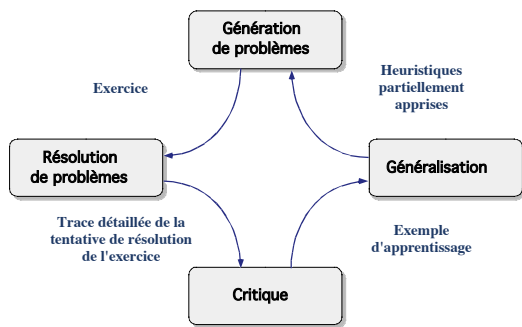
Génération de problèmes

Exercice

Heuristiques partiellement apprises

Résolution de problèmes

Généralisation

Trace détaillée de la tentative de résolution de l'exercice

Exemple d'apprentissage

Critique